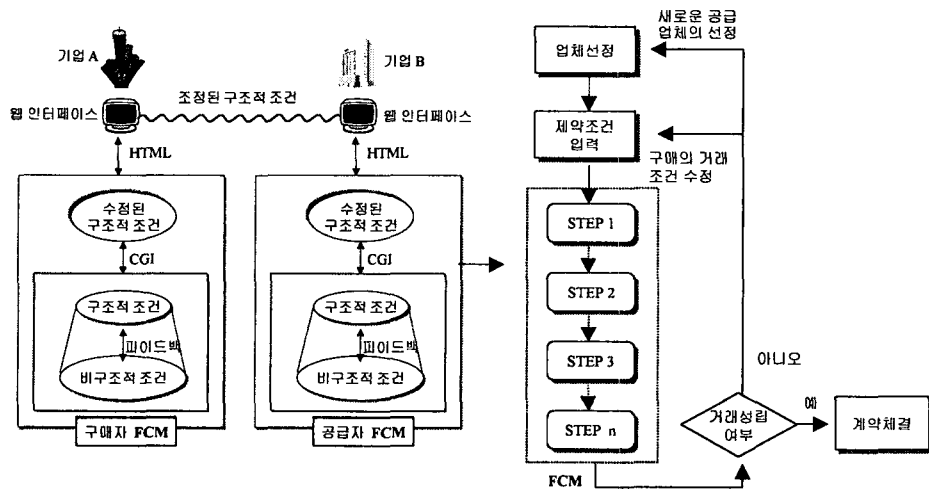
기업 A

기업 B

조정된 구조적 조건

웹 인터페이스

웹 인터페이스

HTML

HTML

수정된 구조적 조건

CGI

구조적 조건

피이드백

비구조적 조건

구매자 FCM

수정된 구조적 조건

CGI

구조적 조건

피이드백

비구조적 조건

공급자 FCM

업체선정

새로운 공급 업체의 선정

제약조건 입력

구매의 거래 조건 수정

STEP 1

STEP 2

STEP 3

STEP n

FCM

아니오

거래성립 여부

예

계약체결